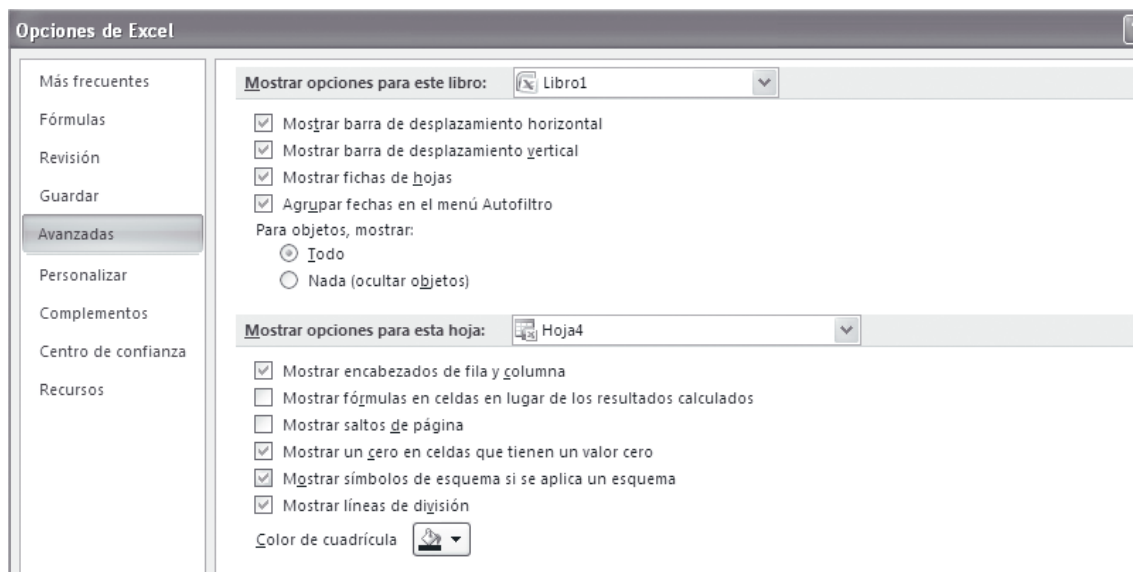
Opciones de Excel

Más frecuentes
Fórmulas
Revisión
Guardar
Avanzadas
Personalizar
Complementos
Centro de confianza
Recursos

Mostrar opciones para este libro: Libro1

Mostrar barra de desplazamiento horizontal
Mostrar barra de desplazamiento vertical
Mostrar fichas de hojas
Agrupar fechas en el menú Autofiltro
Para objetos, mostrar:
Todo
Nada (ocultar objetos)

Mostrar opciones para esta hoja: Hoja4

Mostrar encabezados de fila y columna
Mostrar fórmulas en celdas en lugar de los resultados calculados
Mostrar saltos de página
Mostrar un cero en celdas que tienen un valor cero
Mostrar símbolos de esquema si se aplica un esquema
Mostrar líneas de división
Color de cuadrícula